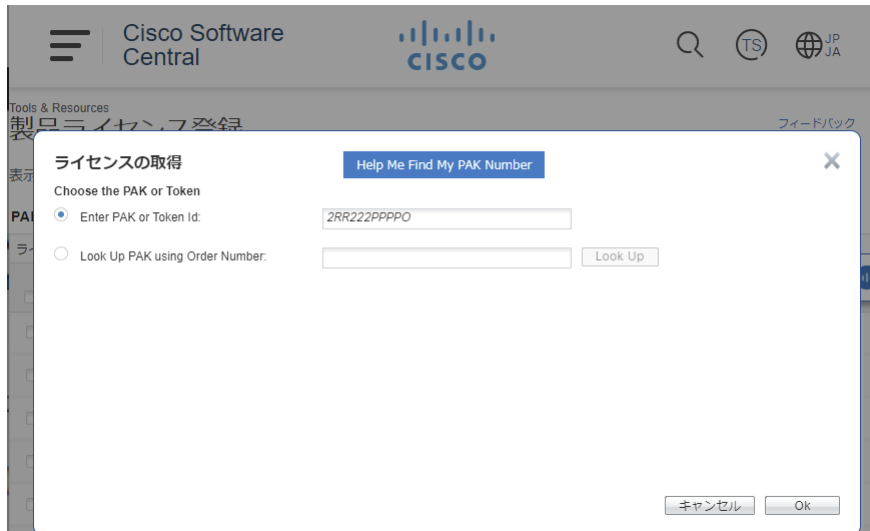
Cisco Software Central

cisco

TS

JP
JA

Tools & Resources
製品ライセンス登録

フィードバック

表示

PAK

ライセンスの取得

Help Me Find My PAK Number

Choose the PAK or Token

Enter PAK or Token Id: 2RR222PPPPO

Look Up PAK using Order Number: Look Up

キャンセル Ok